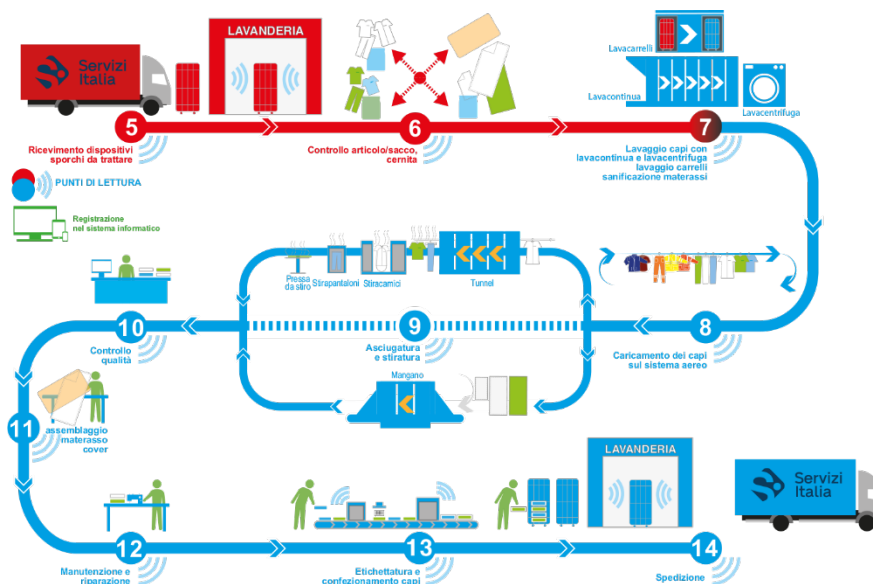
LAVANDERIA

Servizi Italia

5

Ricevimento dispositivi sporchi da trattare

6

Controllo articolo/sacco, cernita

Lavacarrelli

Lavacontinua

Lavacentrifuga

7

Lavaggio capi con lavacontinua e lavacentrifuga lavaggio carrelli sanificazione materassi

PUNTI DI LETTURA

Registrazione nel sistema informatico

Pressa da stiro

Stirapantaloni

Stiracamici

Tunnel

10

Controllo qualità

9

Asciugatura e stiratura

8

Caricamento dei capi sul sistema aereo

Mangano

11

assemblaggio materasso cover

LAVANDERIA

Servizi Italia

12

Manutenzione e riparazione

13

Etichettatura e confezionamento capi

14

Spedizione